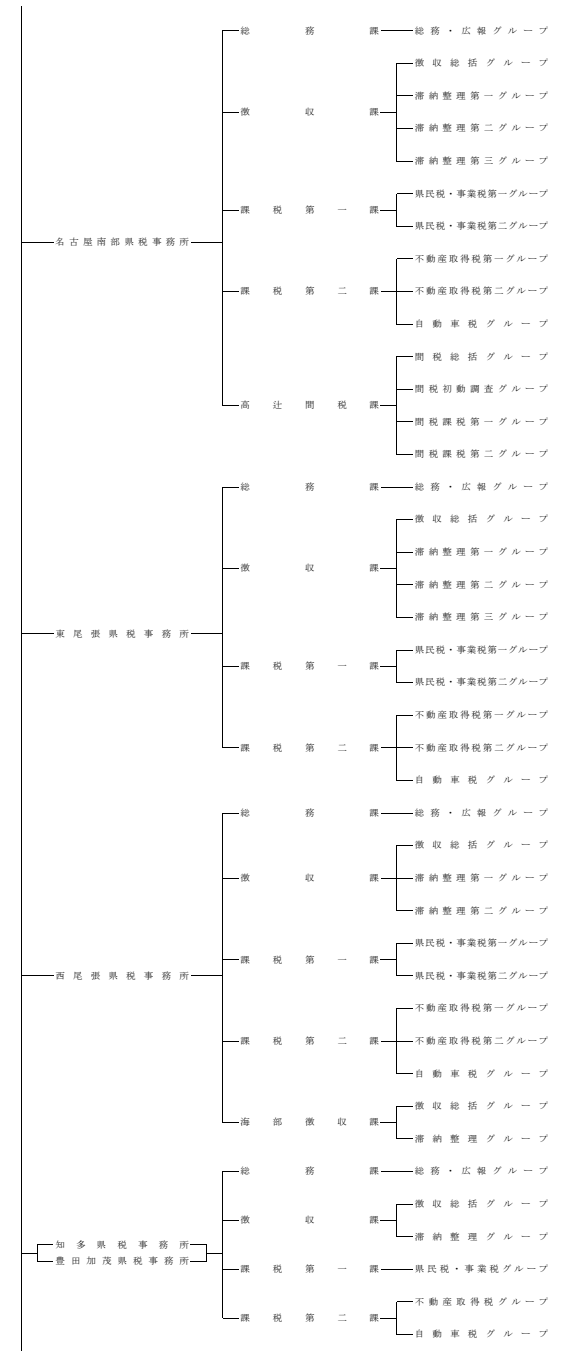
名古屋南部県税事務所
総務課
総務・広報グループ
徴収課
徴収総括グループ
滞納整理第一グループ
滞納整理第二グループ
滞納整理第三グループ
課税第一課
県民税・事業税第一グループ
県民税・事業税第二グループ
課税第二課
不動産取得税第一グループ
不動産取得税第二グループ
自動車税グループ
高辻間税課
間税総括グループ
間税初動調査グループ
間税課税第一グループ
間税課税第二グループ

東尾張県税事務所
総務課
総務・広報グループ
徴収課
徴収総括グループ
滞納整理第一グループ
滞納整理第二グループ
滞納整理第三グループ
課税第一課
県民税・事業税第一グループ
県民税・事業税第二グループ
課税第二課
不動産取得税第一グループ
不動産取得税第二グループ
自動車税グループ

西尾張県税事務所
総務課
総務・広報グループ
徴収課
徴収総括グループ
滞納整理第一グループ
滞納整理第二グループ
課税第一課
県民税・事業税第一グループ
県民税・事業税第二グループ
課税第二課
不動産取得税第一グループ
不動産取得税第二グループ
自動車税グループ
海部徴収課
徴収総括グループ
滞納整理グループ

知多県税事務所
豊田加茂県税事務所
総務課
総務・広報グループ
徴収課
徴収総括グループ
滞納整理グループ
課税第一課
県民税・事業税グループ
課税第二課
不動産取得税グループ
自動車税グループ